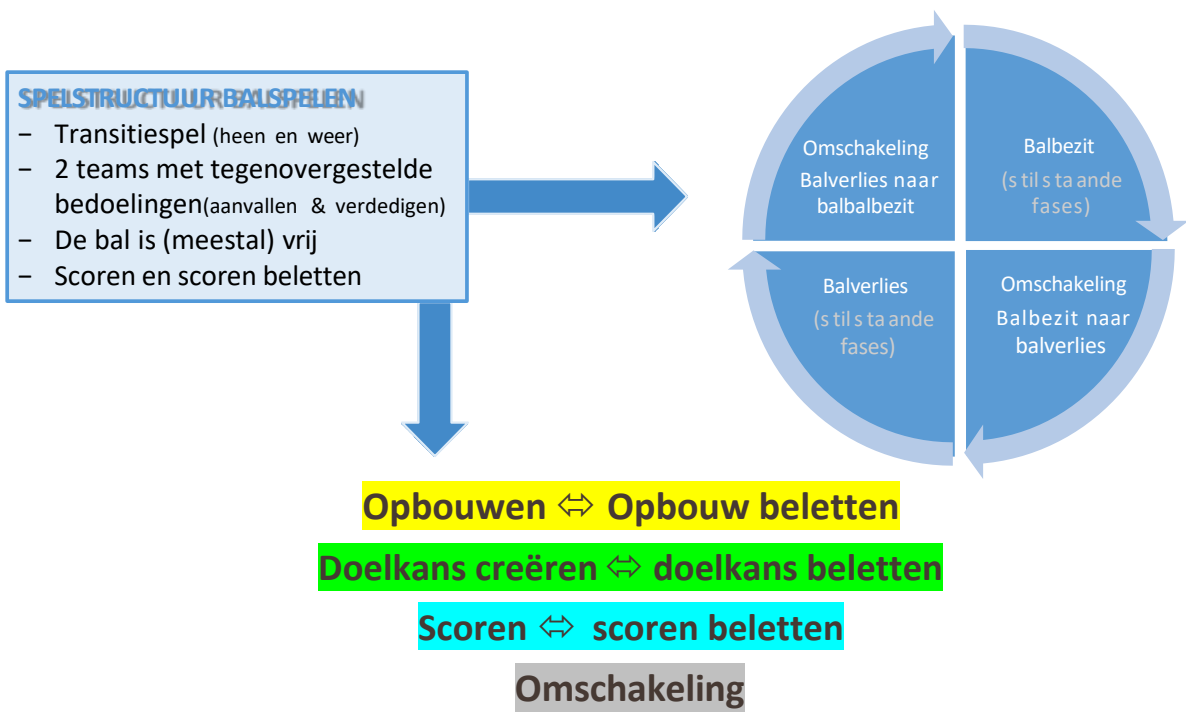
SPELSTRUCTUUR BALSPELEN
− Transitiespel (heen en weer)
− 2 teams met tegenovergestelde bedoelingen(aanvallen & verdedigen)
− De bal is (meestal) vrij
− Scoren en scoren beletten

Omschakeling Balverlies naar balbalbezit

Balbezit (s til s ta ande fases)

Balverlies (s til s ta ande fases)

Omschakeling Balbezit naar balverlies

Opbouwen ⇔ Opbouw beletten

Doelkans creëren ⇔ doelkans beletten

Scoren ⇔ scoren beletten

Omschakeling